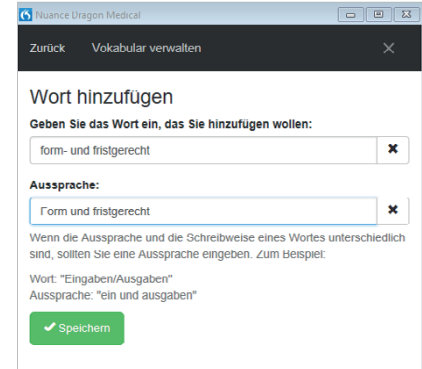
Nuance Dragon Medical

Zurück Vokabular verwalten ×

Wort hinzufügen

Geben Sie das Wort ein, das Sie hinzufügen wollen:

form- und fristgerecht ✖

Aussprache:

Form und fristgerecht ✖

Wenn die Aussprache und die Schreibweise eines Wortes unterschiedlich sind, sollten Sie eine Aussprache eingeben. Zum Beispiel:

Wort: "Eingaben/Ausgaben"
Aussprache: "ein und ausgaben"

✔ Speichern